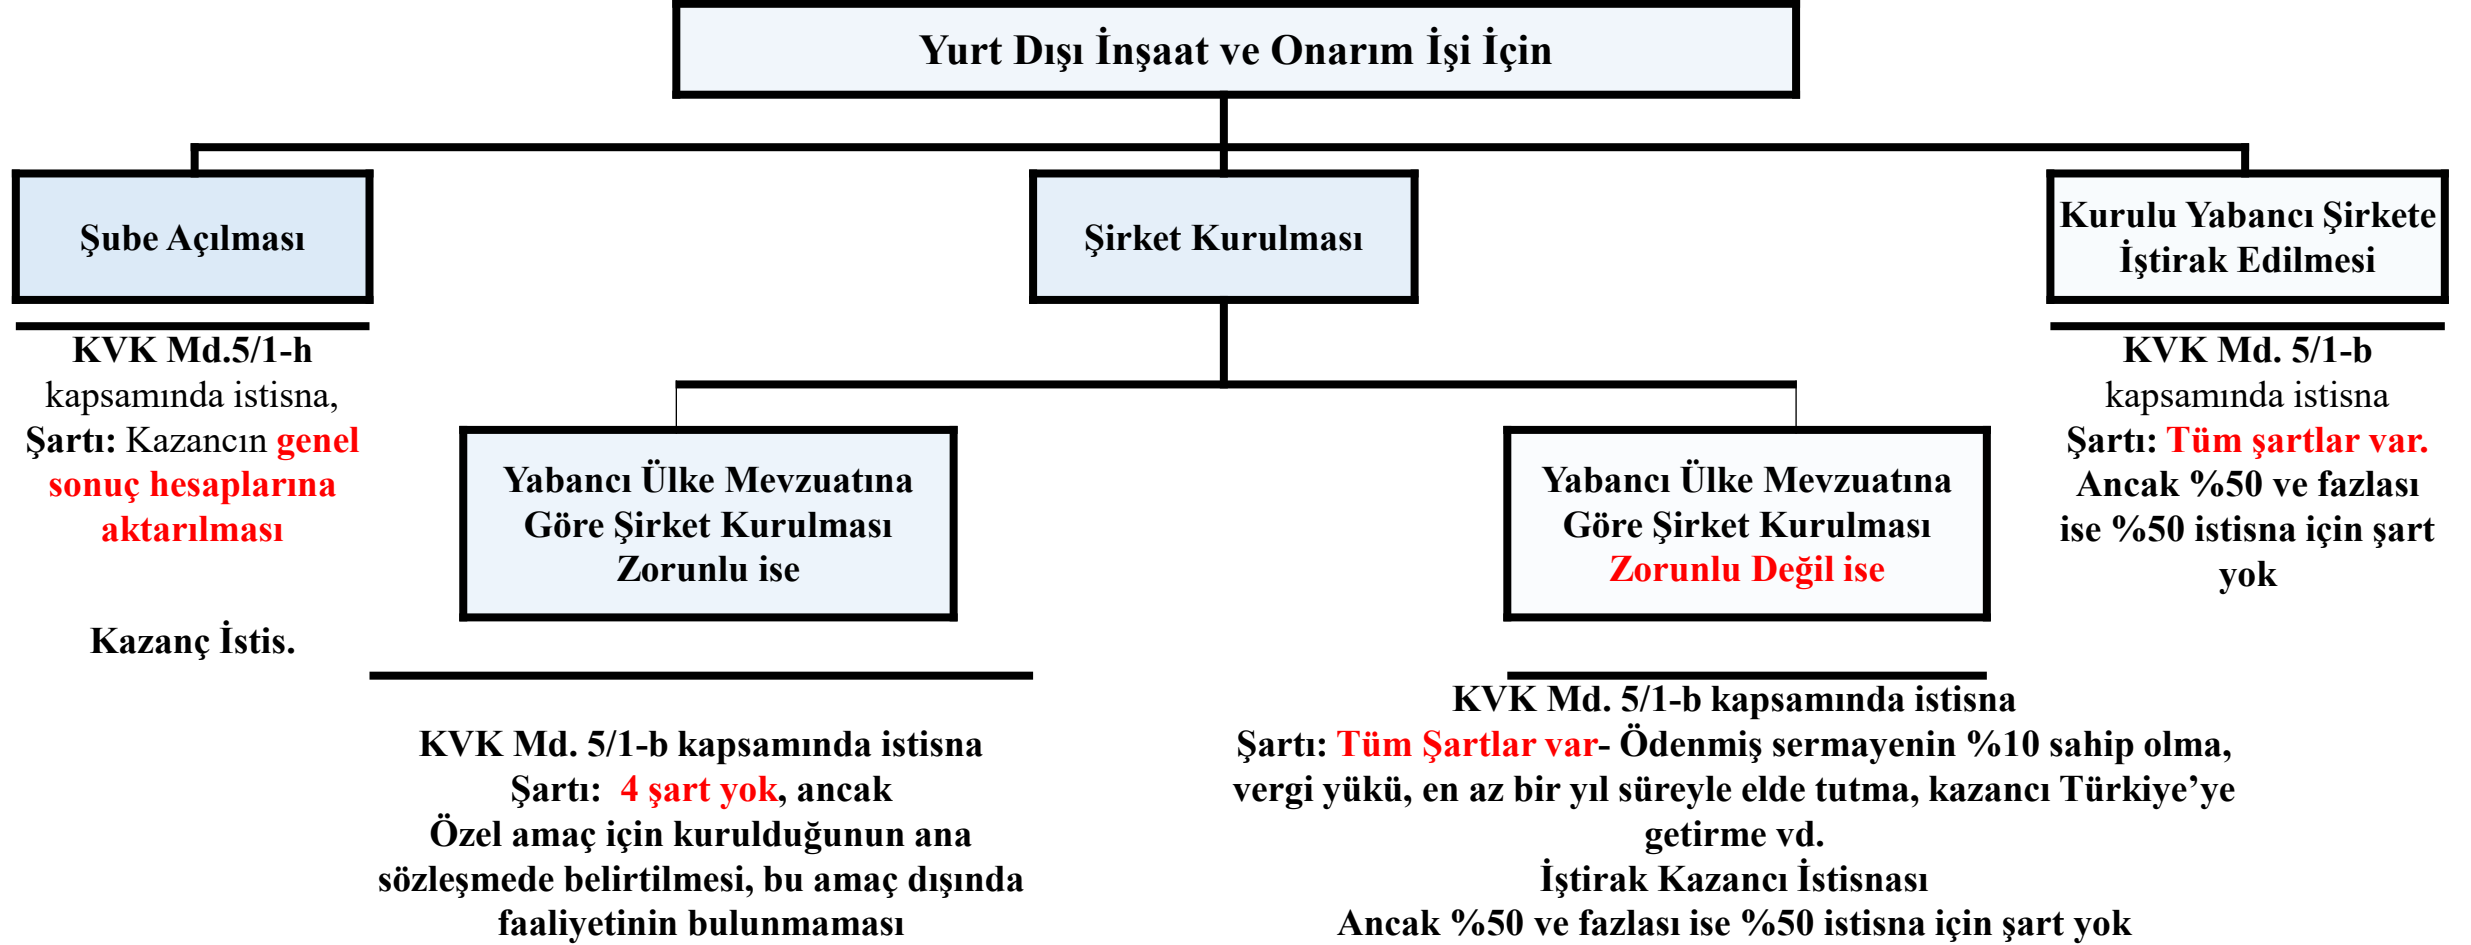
Yurt Dışı İnşaat ve Onarım İşi İçin

Şube Açılması

Şirket Kurulması

Kurulu Yabancı Şirkete İştirak Edilmesi

KVK Md.5/1-h kapsamında istisna, Şartı: Kazancın genel sonuç hesaplarına aktarılması

Kazanç İstis.

Yabancı Ülke Mevzuatına Göre Şirket Kurulması Zorunlu ise

Yabancı Ülke Mevzuatına Göre Şirket Kurulması Zorunlu Değil ise

KVK Md. 5/1-b kapsamında istisna Şartı: Tüm şartlar var. Ancak %50 ve fazlası ise %50 istisna için şart yok

KVK Md. 5/1-b kapsamında istisna
Şartı: 4 şart yok, ancak
Özel amaç için kurulduğunun ana sözleşmede belirtilmesi, bu amaç dışında faaliyetinin bulunmaması

KVK Md. 5/1-b kapsamında istisna
Şartı: Tüm Şartlar var- Ödenmiş sermayenin %10 sahip olma, vergi yükü, en az bir yıl süreyle elde tutma, kazancı Türkiye'ye getirme vd.
İştirak Kazancı İstisnası
Ancak %50 ve fazlası ise %50 istisna için şart yok